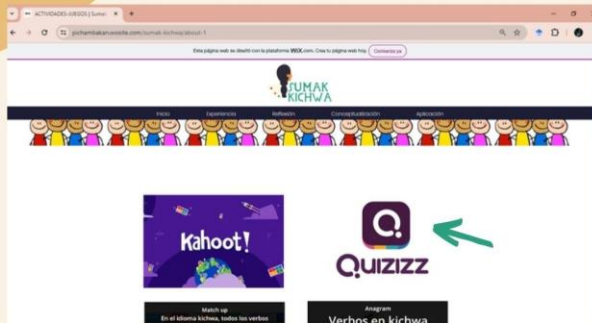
ACTIVIDADES JUEGOS | Sumak

pichambakan.wixsite.com/sumak-kichwa/about-1

Esta página web se diseñó con la plataforma WiX.com. Crea tu página web hoy. Comienza ya

SUMAK KICHWA

Inicio Experiencia Reflexión Conceptualización Aplicación

Kahoot!

QUIZIZZ

Match up
En el idioma kichwa, todos los verbos

Anagram
Verbos en kichwa